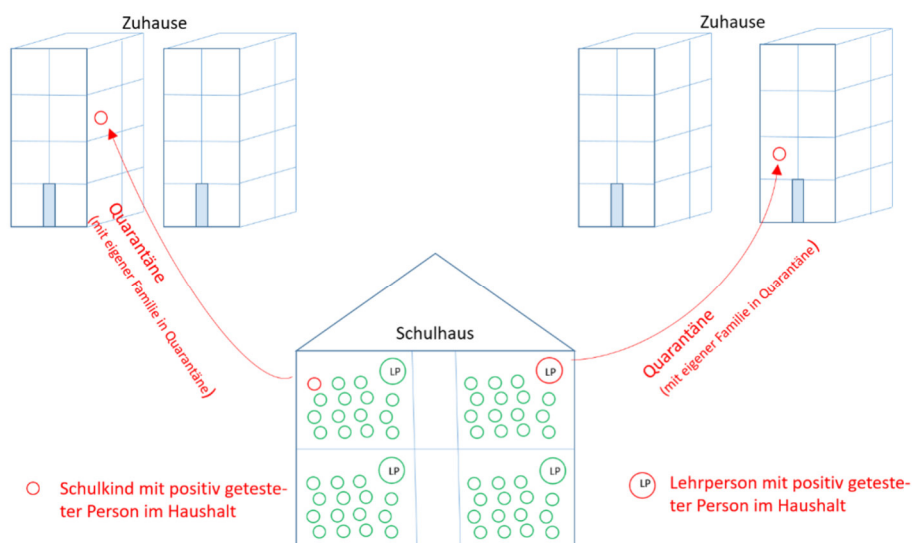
Zuhause

Zuhause

Quarantäne
(mit eigener Familie in Quarantäne)

Quarantäne
(mit eigener Familie in Quarantäne)

Schulhaus

LP

LP

LP

LP

Schulkind mit positiv getesteter Person im Haushalt

LP Lehrperson mit positiv getesteter Person im Haushalt